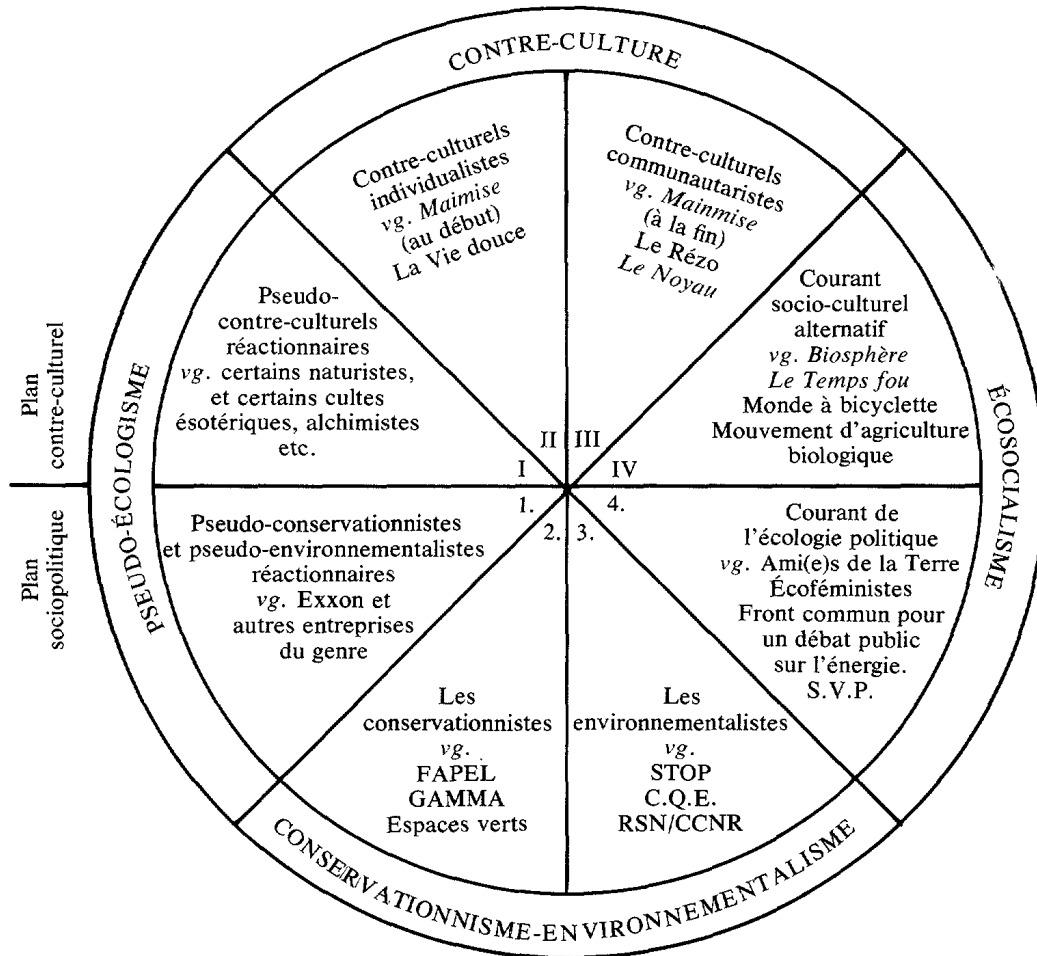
CONTRE-CULTURE

Contre-culturels individualistes
vg. Maimise
(au début)
La Vie douce

Contre-culturels communautaristes
vg. Mainmise
(à la fin)
Le Rézo
Le Noyau

Pseudo-contre-culturels réactionnaires
vg. certains naturistes, et certains cultes ésotériques, alchimistes etc.

Courant socio-culturel alternatif
vg. Biosphère
Le Temps fou
Monde à bicyclette
Mouvement d'agriculture biologique

Plan contre-culturel

Plan sociopolitique

PSEUDO-ÉCOLOGISME

ÉCOSOCIALISME

I II III IV

1. 2. 3. 4.

Pseudo-conservationnistes et pseudo-environnementalistes réactionnaires
vg. Exxon et autres entreprises du genre

Courant de l'écologie politique
vg. Ami(e)s de la Terre
Écoféministes
Front commun pour un débat public sur l'énergie.
S.V.P.

Les conservationnistes
vg.
FAPEL
GAMMA
Espaces verts

Les environnementalistes
vg.
STOP
C.Q.E.
RSN/CCNR

CONSERVATIONNISME-ENVIRONNEMENTALISME